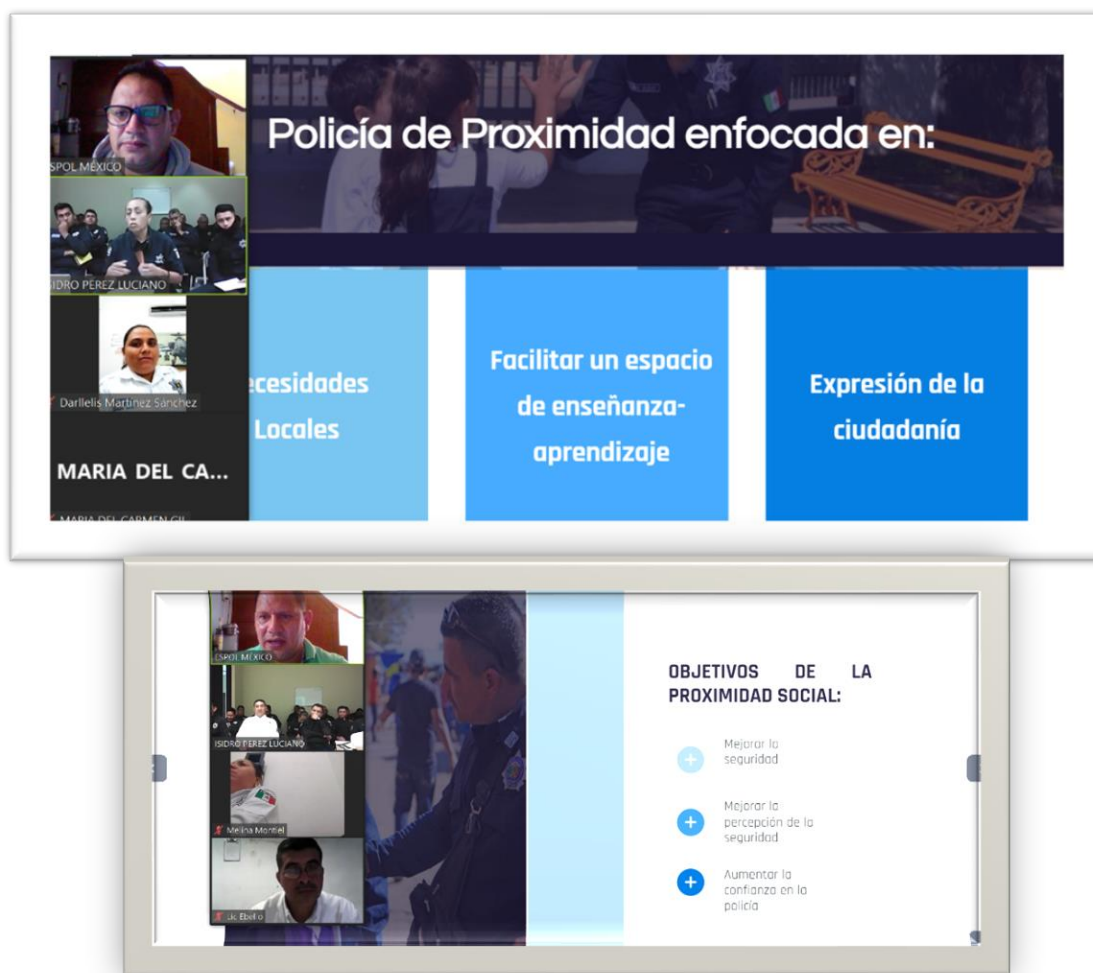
ESPOL MÉXICO

ISIDRO PEREZ LUCIANO

Darllelis Martinez Sanchez

MARIA DEL CA...

MARIA DEL CARMEN GIL

Policía de Proximidad enfocada en:

ecesidades Locales

Facilitar un espacio de enseñanza-aprendizaje

Expresión de la ciudadanía

ESPOL MÉXICO

ISIDRO PEREZ LUCIANO

Melina Montiel

Lic Ebelio

OBJETIVOS DE LA PROXIMIDAD SOCIAL:

Mejorar la seguridad

Mejorar la percepción de la seguridad

Aumentar la confianza en la policía